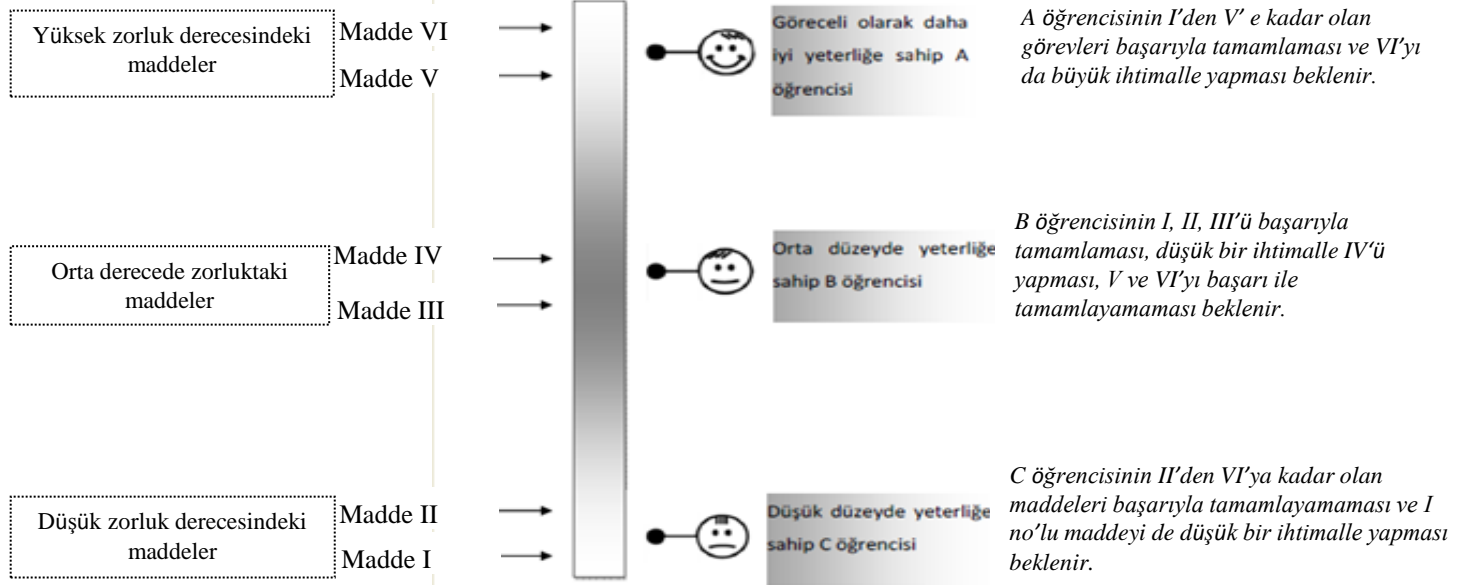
Yüksek zorluk derecesindeki maddeler

Madde VI

Madde V

Göreceli olarak daha iyi yeterliğe sahip A öğrencisi

A öğrencisinin I′den V′ e kadar olan görevleri başarıyla tamamlaması ve VI′yı da büyük ihtimalle yapması beklenir.

Orta derecede zorluktaki maddeler

Madde IV

Madde III

Orta düzeyde yeterliğe sahip B öğrencisi

B öğrencisinin I, II, III′ü başarıyla tamamlaması, düşük bir ihtimalle IV′ü yapması, V ve VI′yı başarı ile tamamlayamaması beklenir.

Düşük zorluk derecesindeki maddeler

Madde II

Madde I

Düşük düzeyde yeterliğe sahip C öğrencisi

C öğrencisinin II′den VI′ya kadar olan maddeleri başarıyla tamamlayamaması ve I no′lu maddeyi de düşük bir ihtimalle yapması beklenir.